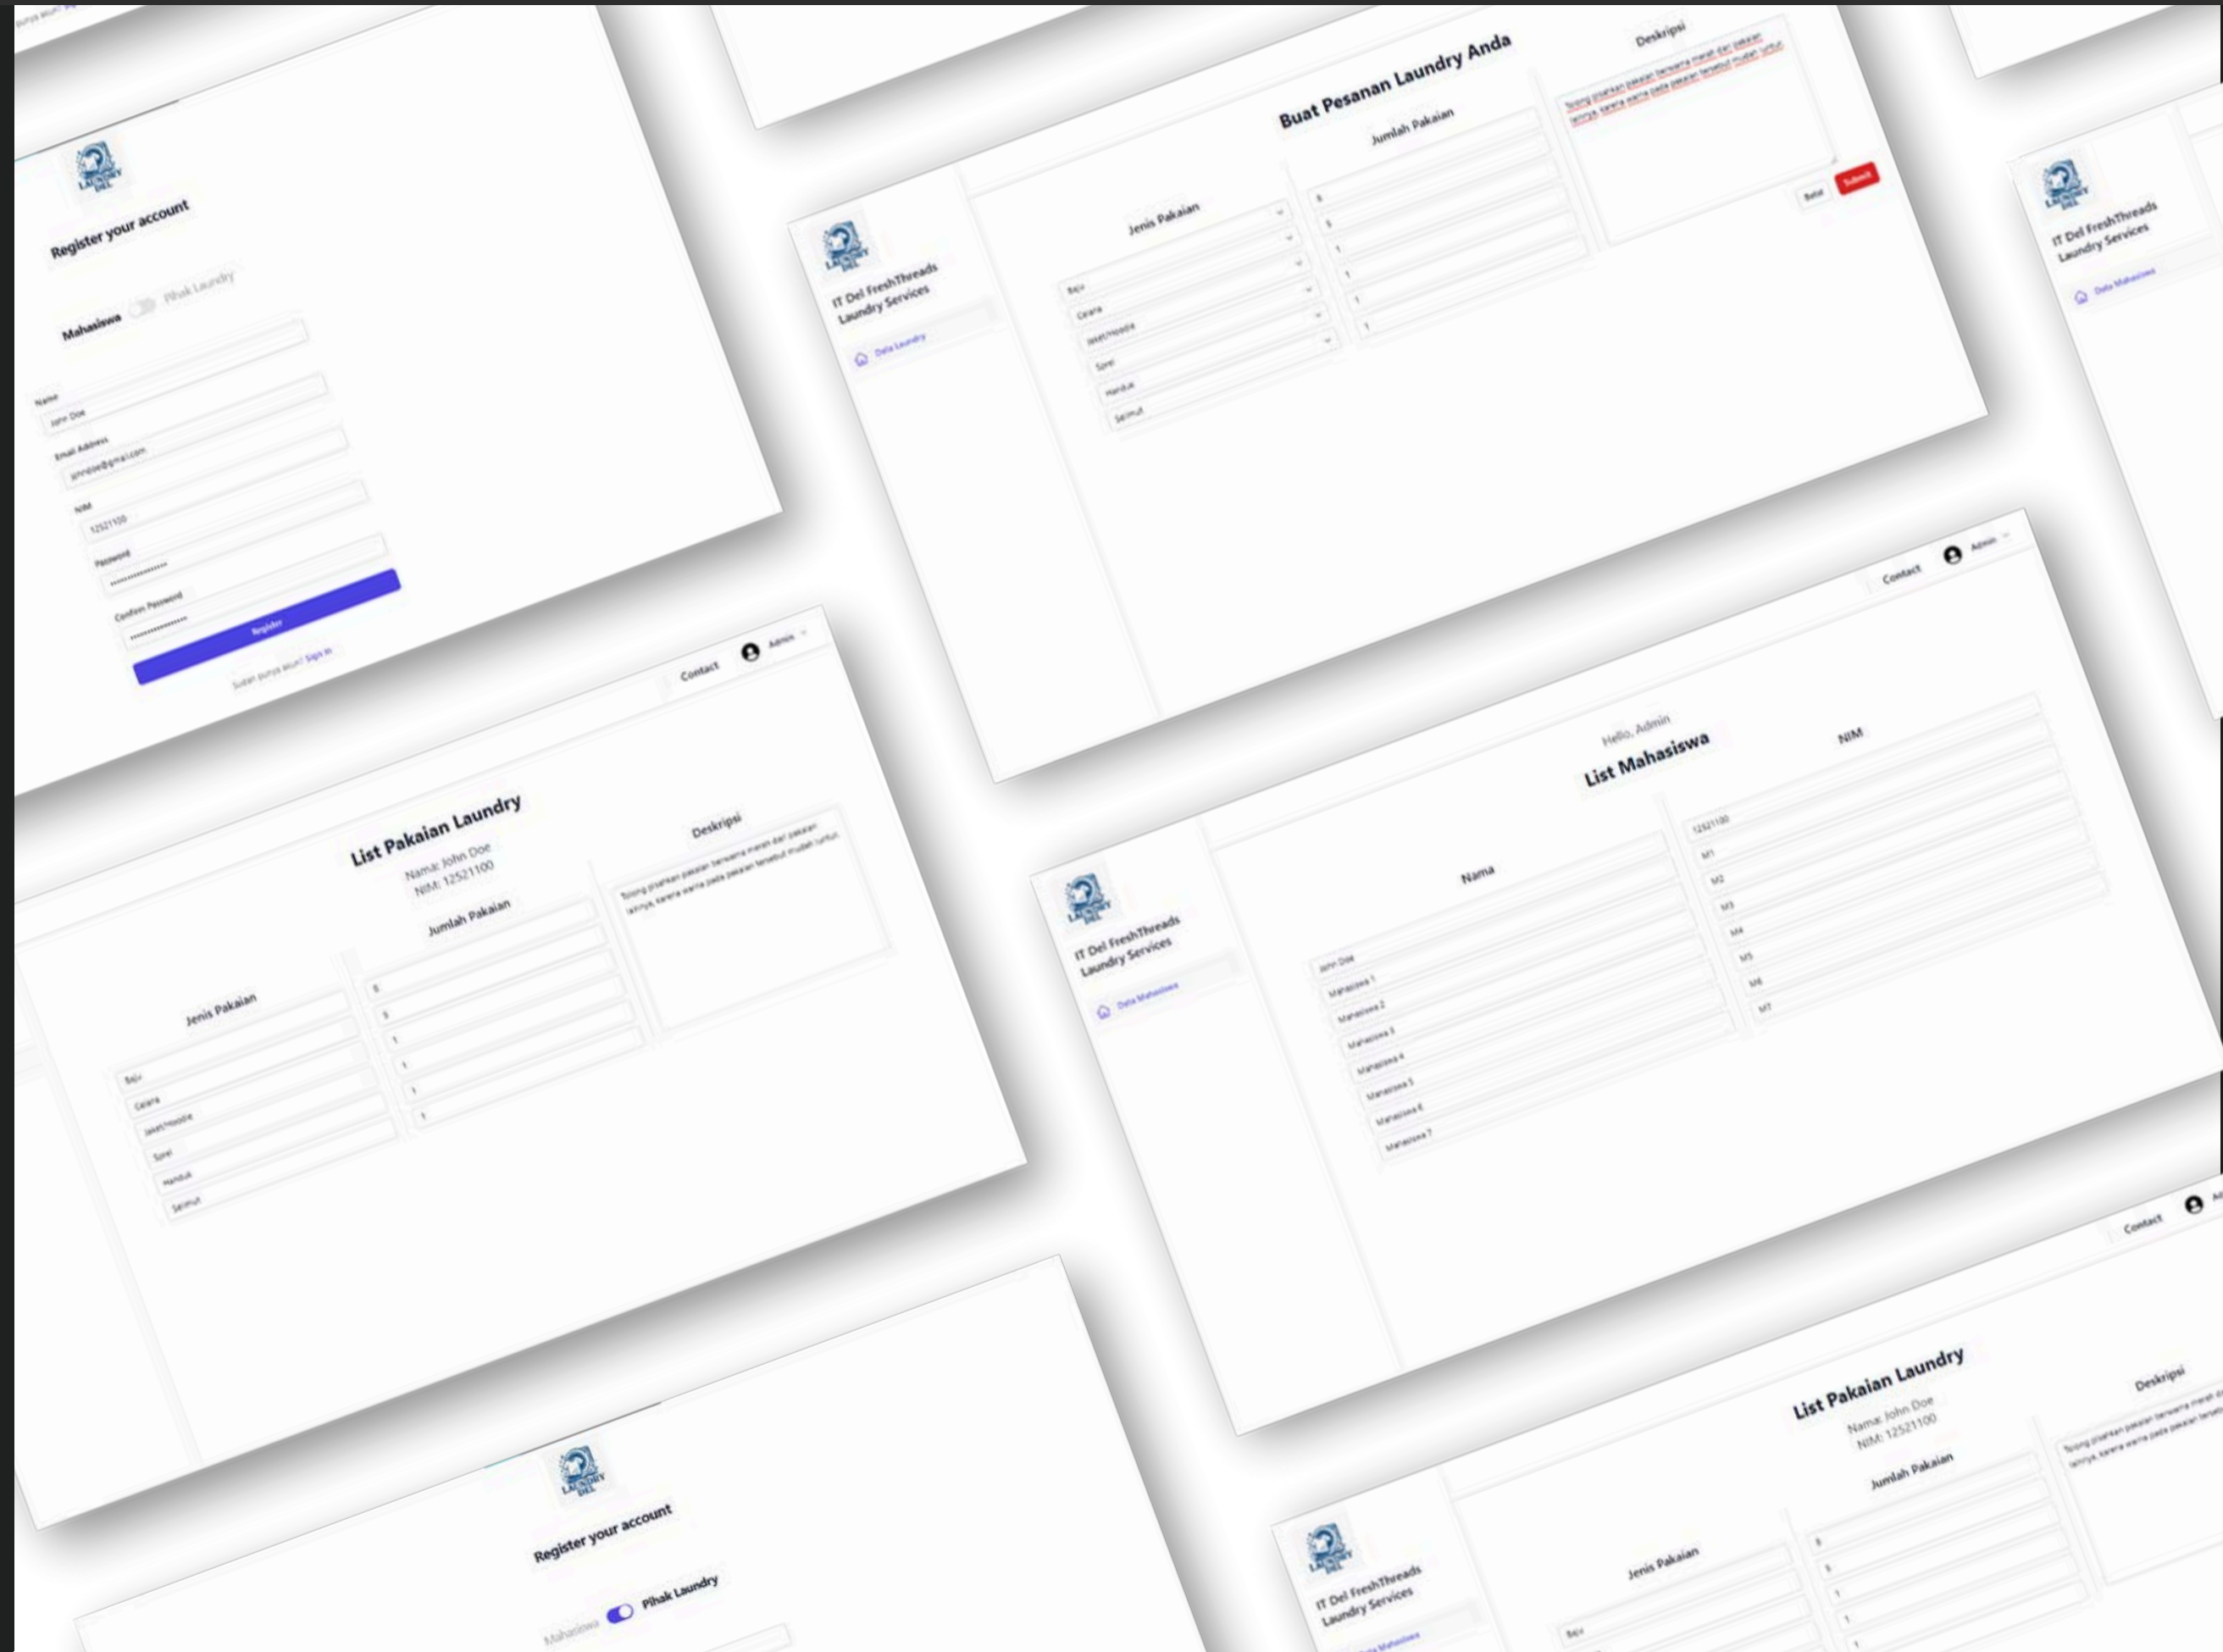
LAUNDRY DEL

Register your account

Mahasiswa Pihak Laundry

Name
John Doe
Email Address
johndoe@gmail.com
NIM
12521100
Password
Confirm Password

Register

Sudah punya akun? Sign in

LAUNDRY DEL
IT Del FreshThreads Laundry Services
Data Laundry

Buat Pesanan Laundry Anda

Jenis Pakaian
Baju
Celana
Jaket/Hoodie
Sprei
Handuk
Selimut

Jumlah Pakaian
8
9
1
1
1
1

Deskripsi
Tolong pisahkan pakaian berwarna merah dari pakaian lainnya, karena warna pada pakaian tersebut mudah luntur.

Batal Submit

IT Del FreshThreads Laundry Services
Data Mahasiswa

Contact Admin

List Pakaian Laundry
Nama: John Doe
NIM: 12521100

Jenis Pakaian
Baju
Celana
Jaket/Hoodie
Sprei
Handuk
Selimut

Jumlah Pakaian
8
9
1
1
1
1

Deskripsi
Tolong pisahkan pakaian berwarna merah dari pakaian lainnya, karena warna pada pakaian tersebut mudah luntur.

Contact Admin

LAUNDRY DEL
IT Del FreshThreads Laundry Services
Data Mahasiswa

Hello, Admin
List Mahasiswa

Nama
John Doe
Mahasiswa 1
Mahasiswa 2
Mahasiswa 3
Mahasiswa 4
Mahasiswa 5
Mahasiswa 6
Mahasiswa 7

NIM
12521100
M1
M2
M3
M4
M5
M6
M7

LAUNDRY DEL

Register your account

Mahasiswa Pihak Laundry

Contact

LAUNDRY DEL
IT Del FreshThreads Laundry Services
Data Mahasiswa

List Pakaian Laundry
Nama: John Doe
NIM: 12521100

Jenis Pakaian
Baju

Jumlah Pakaian
8
9
1
1
1

Deskripsi
Tolong pisahkan pakaian berwarna merah dari pakaian lainnya, karena warna pada pakaian tersebut